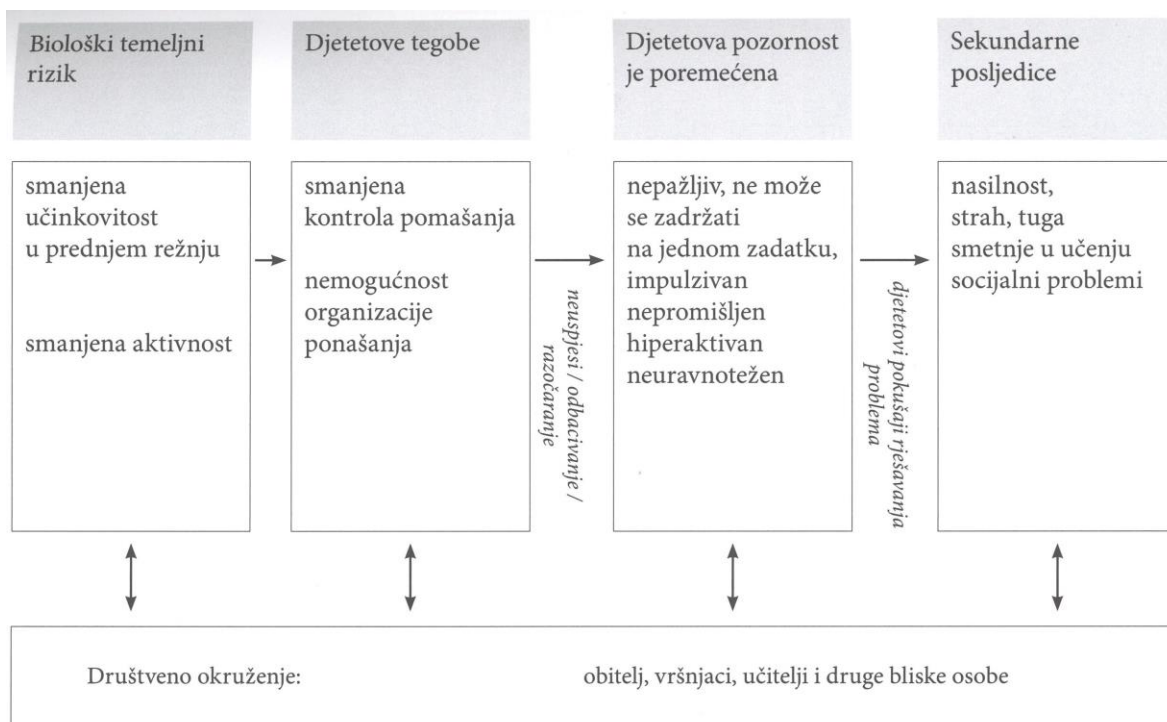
Biološki temeljni rizik

Djetetove tegobe

Djetetova pozornost je poremećena

Sekundarne posljedice

smanjena učinkovitost u prednjem režnju

smanjena aktivnost

smanjena kontrola pomašanja

nemogućnost organizacije ponašanja

neuspjesi / odbacivanje / razočaranje

nepažljiv, ne može se zadržati na jednom zadatku, impulzivan nepromišljen hiperaktivan neuravnotežen

djetetovi pokušaji rješavanja problema

nasilnost, strah, tuga smetnje u učenju socijalni problemi

Društveno okruženje: obitelj, vršnjaci, učitelji i druge bliske osobe